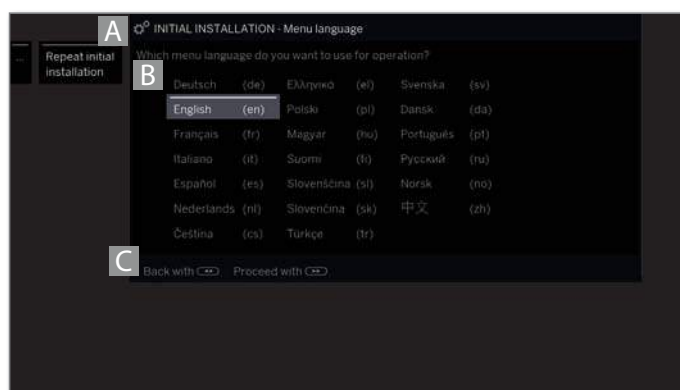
Repeat initial installation

A INITIAL INSTALLATION - Menu language

Which menu language do you want to use for operation?

B

| Deutsch | (de) | Ελληνικό | (el) | Svenska | (sv) |
|---|---|---|---|---|---|
| English | (en) | Polski | (pl) | Dansk | (da) |
| Français | (fr) | Magyar | (hu) | Português | (pt) |
| Italiano | (it) | Suomi | (fi) | Русский | (ru) |
| Español | (es) | Slovenščina | (sl) | Norsk | (no) |
| Nederlands | (nl) | Slovenčina | (sk) | 中文 | (zh) |
| Čeština | (cs) | Türkçe | (tr) | | |

C Back with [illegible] Proceed with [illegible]